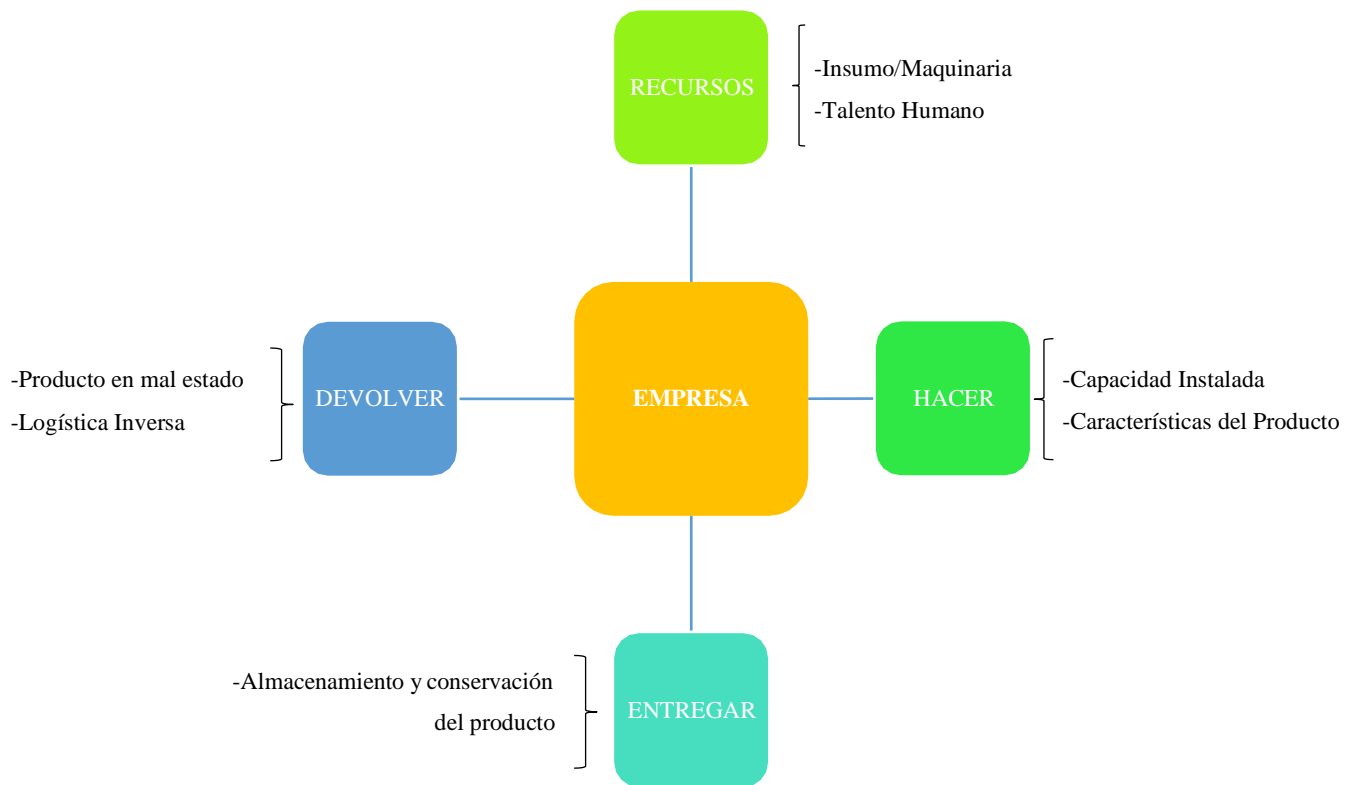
RECURSOS

-Insumo/Maquinaria
-Talento Humano

-Producto en mal estado
-Logística Inversa

DEVOLVER

EMPRESA

HACER

-Capacidad Instalada
-Características del Producto

-Almacenamiento y conservación del producto

ENTREGAR